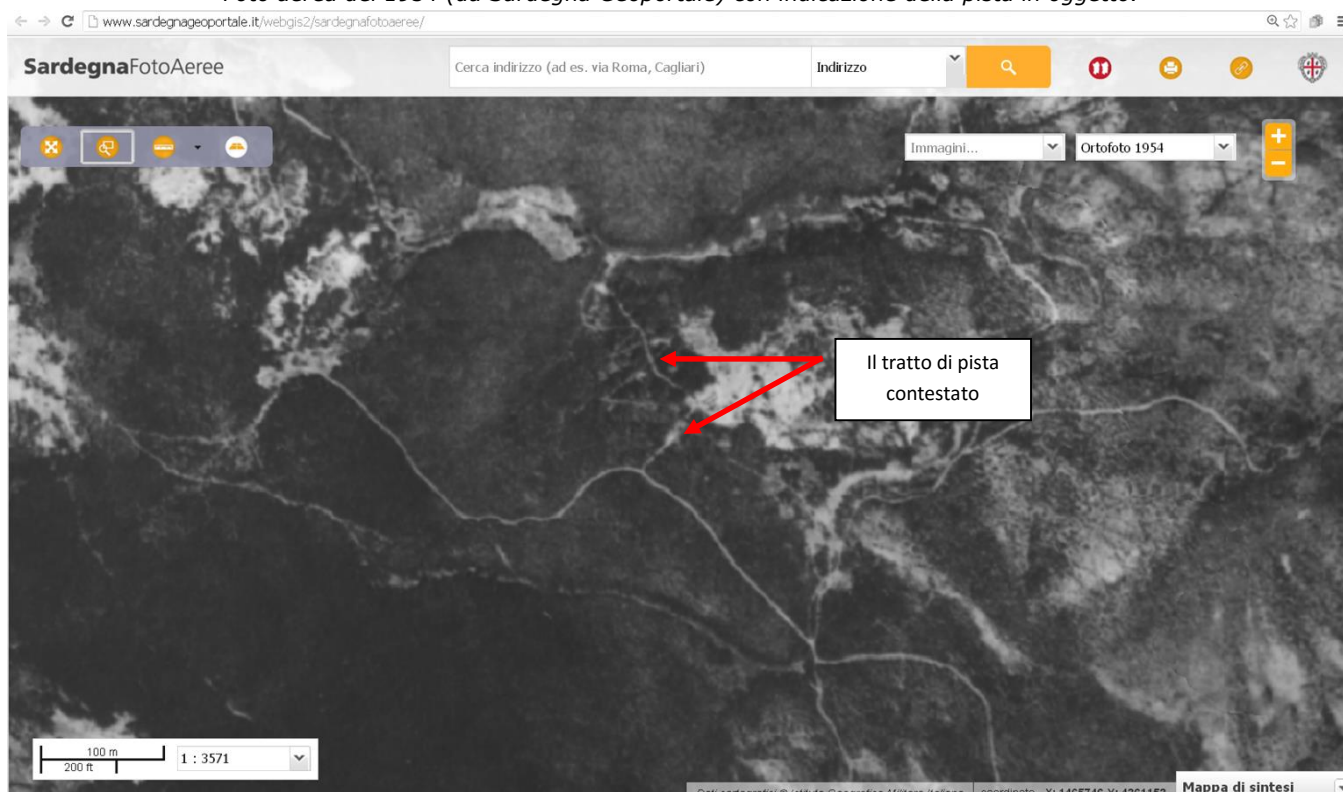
Foto aerea del 1954 (da Sardegna Geoportale) con indicazione della pista in oggetto.

www.sardegnageoportale.it/webgis2/sardegnafotoaeree/

SardegnaFotoAeree

Cerca indirizzo (ad es. via Roma, Cagliari)

Indirizzo

Immagini...

Ortofoto 1954

+

−

Il tratto di pista contestato

100 m

200 ft

1 : 3571

Dati cartografici © Istituto Geografico Militare Italiano

coordinate - X: 1465746 Y: 4361153

Mappa di sintesi